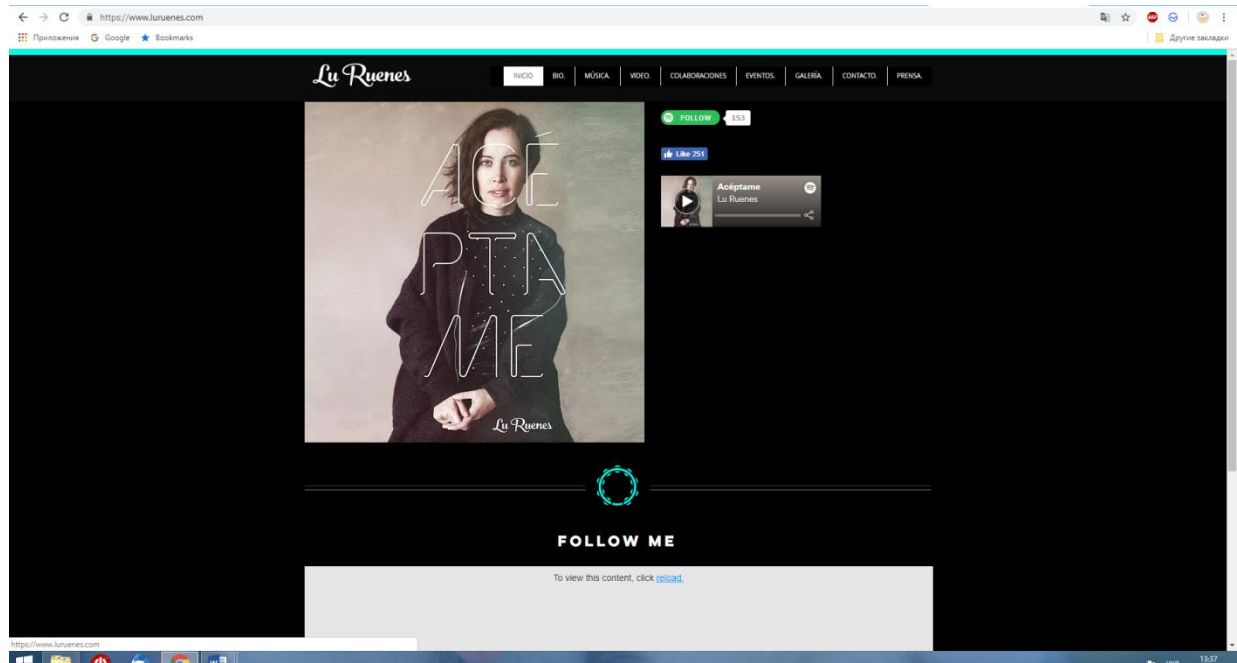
https://www.luruenes.com

Приложения Google Bookmarks

Другие закладки

Lu Ruenes

INICIO BIO. MÚSICA. VIDEO. COLABORACIONES EVENTOS. GALERÍA. CONTACTO. PRENSA.

ACÉ PTA ME

Lu Ruenes

FOLLOW 153

Like 251

Acéptame
Lu Ruenes

FOLLOW ME

To view this content, click reload.

https://www.luruenes.com

13:37